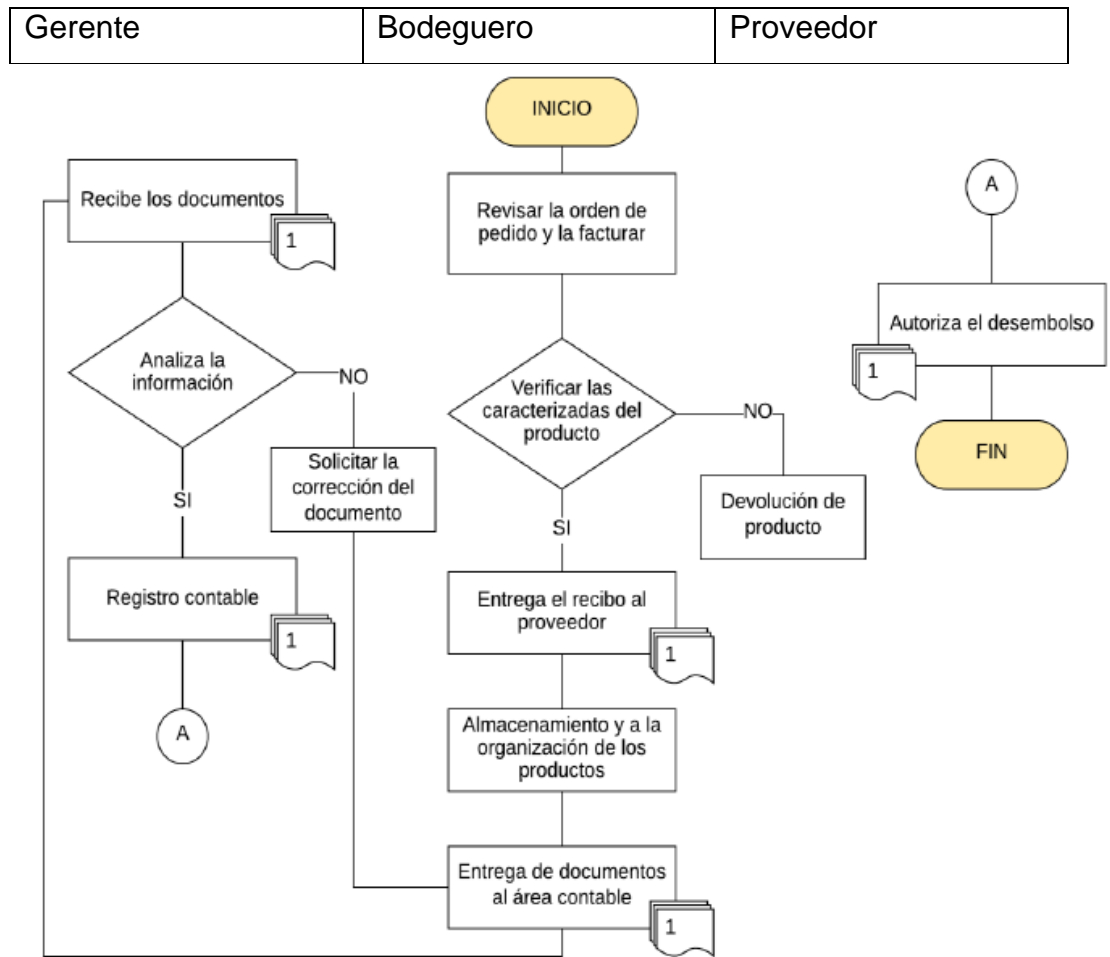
| Gerente | Bodeguero | Proveedor |
|---|---|---|

INICIO

Revisar la orden de pedido y la facturar

Verificar las caracterizadas del producto

NO

Devolución de producto

SI

Entrega el recibo al proveedor

1

Almacenamiento y a la organización de los productos

Entrega de documentos al área contable

1

Recibe los documentos

1

Analiza la información

NO

Solicitar la corrección del documento

SI

Registro contable

1

A

A

Autoriza el desembolso

1

FIN